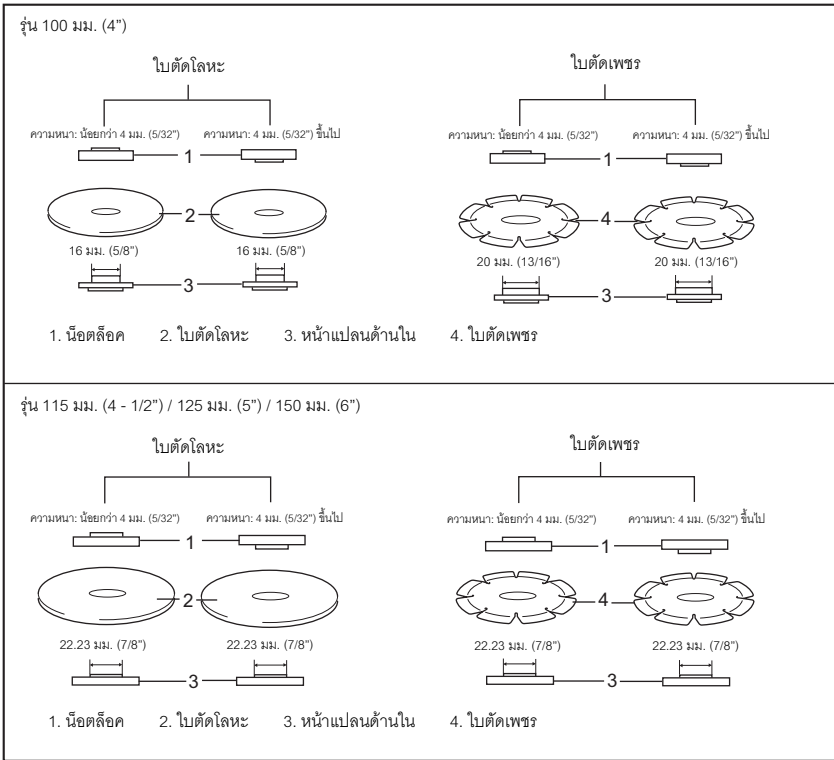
รุ่น 100 มม. (4")

ใบตัดโลหะ

ความหนา: น้อยกว่า 4 มม. (5/32")

ความหนา: 4 มม. (5/32") ขึ้นไป

1

2

16 มม. (5/8")

16 มม. (5/8")

3

ใบตัดเพชร

ความหนา: น้อยกว่า 4 มม. (5/32")

ความหนา: 4 มม. (5/32") ขึ้นไป

1

4

20 มม. (13/16")

20 มม. (13/16")

3

1. น็อตล็อค 2. ใบตัดโลหะ 3. หน้าแปลนด้านใน 4. ใบตัดเพชร

รุ่น 115 มม. (4 - 1/2") / 125 มม. (5") / 150 มม. (6")

ใบตัดโลหะ

ความหนา: น้อยกว่า 4 มม. (5/32")

ความหนา: 4 มม. (5/32") ขึ้นไป

1

2

22.23 มม. (7/8")

22.23 มม. (7/8")

3

ใบตัดเพชร

ความหนา: น้อยกว่า 4 มม. (5/32")

ความหนา: 4 มม. (5/32") ขึ้นไป

1

4

22.23 มม. (7/8")

22.23 มม. (7/8")

3

1. น็อตล็อค 2. ใบตัดโลหะ 3. หน้าแปลนด้านใน 4. ใบตัดเพชร